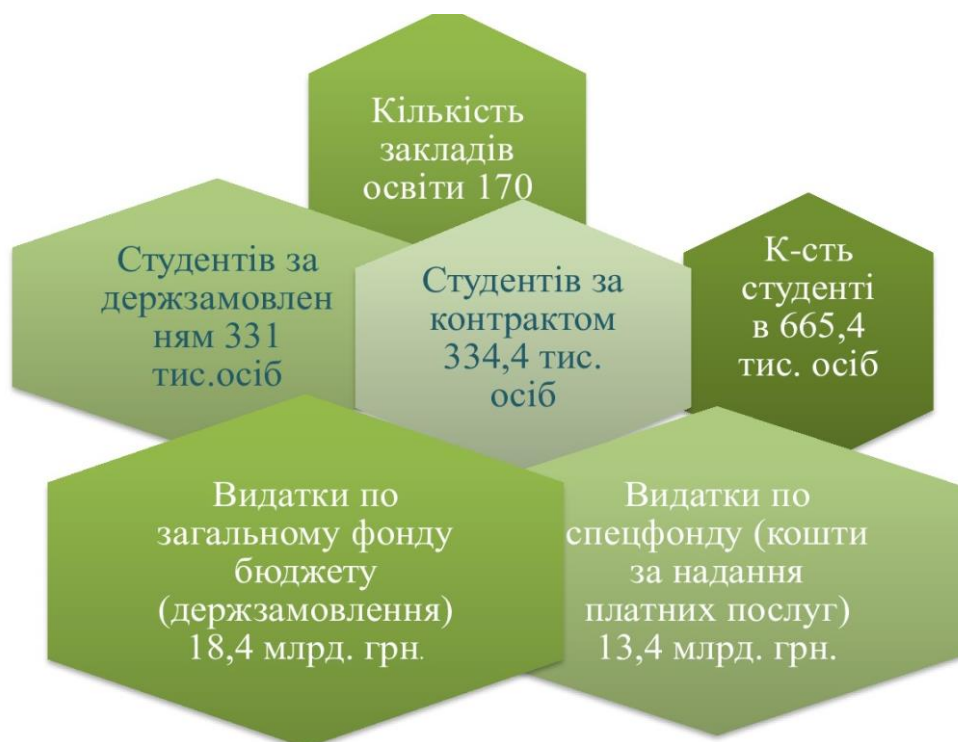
Кількість закладів освіти 170

Студентів за держзамовленням 331 тис.осіб

Студентів за контрактом 334,4 тис. осіб

К-сть студенті в 665,4 тис. осіб

Видатки по загальному фонду бюджету (держзамовлення) 18,4 млрд. грн.

Видатки по спецфонду (кошти за надання платних послуг) 13,4 млрд. грн.